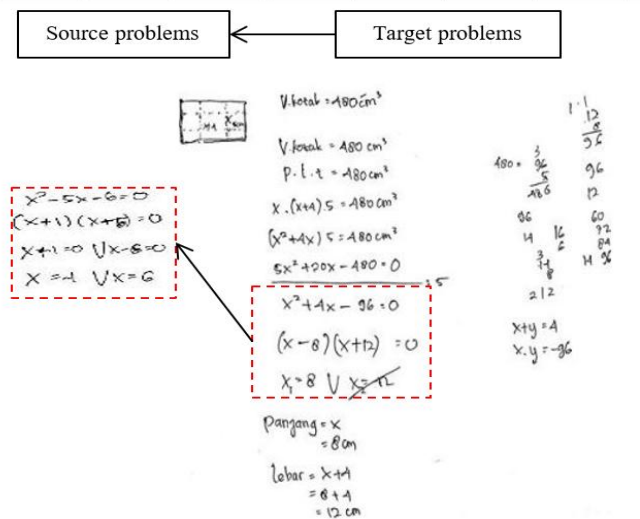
Source problems

Target problems

$x+1$

$x^2-5x-6=0$
$(x+1)(x+6)=0$
$x+1=0 \vee x-6=0$
$x=-1 \vee x=6$

V.kotak $=480 cm^3$

V.kotak $=480 cm^3$
p.l.t $=480 cm^3$
$x.(x+4)5=480 cm^3$
$(x^2+4x)5=480 cm^3$
$5x^2+20x-480=0$ $:5$

$x^2+4x-96=0$
$(x-8)(x+12)=0$
$x_1=8 \vee x_2=12$

Panjang $=x$
$=8cm$

lebar $=x+4$
$=8+4$
$=12 cm$

1 : 1
12
8
96

480 : 3
96
5
486

96
12

96
4 16
6
3
4
8

60
92
84
4 96

212

$x+y=4$
$x.y=-96$